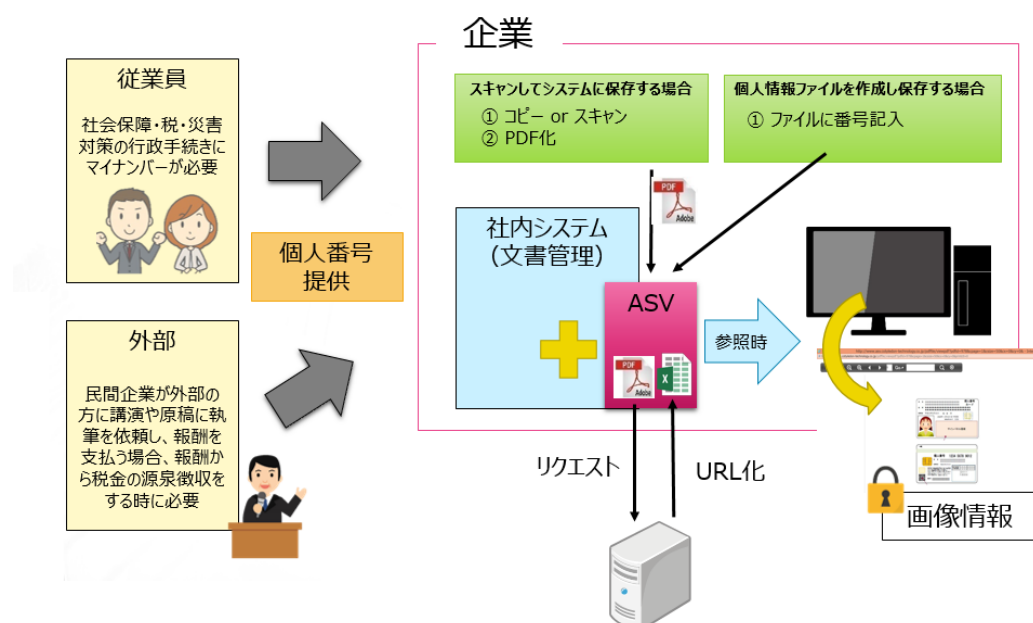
企業

従業員

社会保障・税・災害対策の行政手続きにマイナンバーが必要

個人番号提供

外部

民間企業が外部の方に講演や原稿に執筆を依頼し、報酬を支払う場合、報酬から税金の源泉徴収をする時に必要

スキャンしてシステムに保存する場合
① コピー or スキャン
② PDF化

個人情報ファイルを作成し保存する場合
① ファイルに番号記入

PDF

社内システム
(文書管理)

ASV

参照時

リクエスト

URL化

画像情報